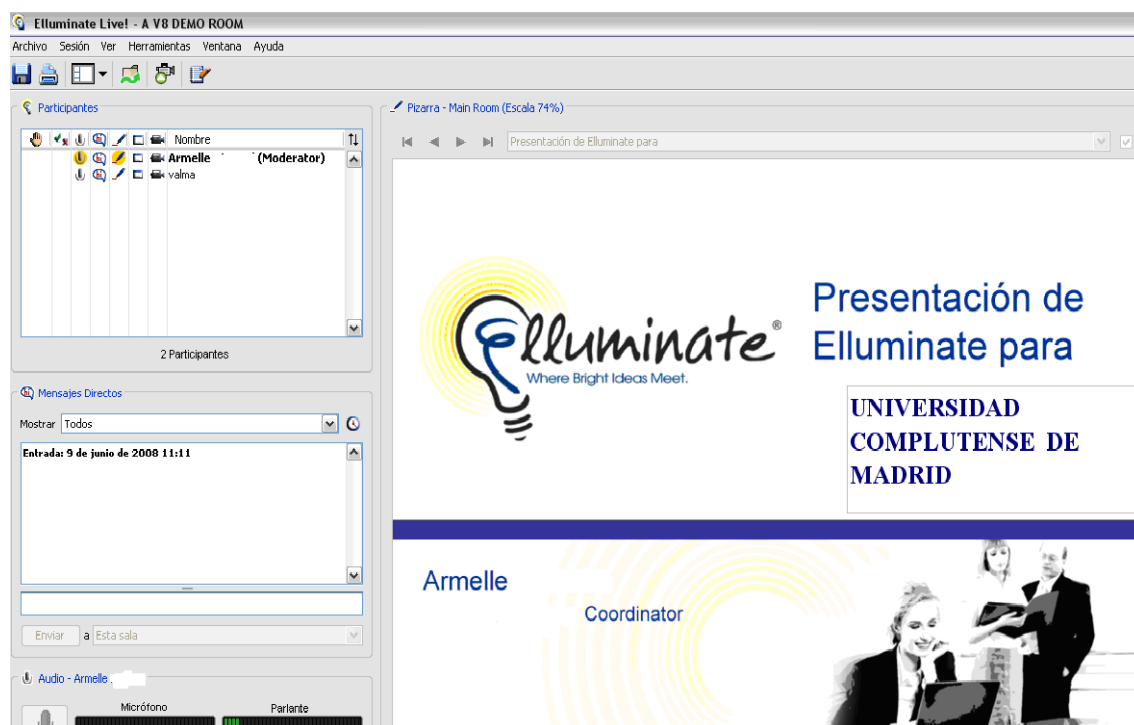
Elluminate Live! - A V8 DEMO ROOM

Archivo Sesión Ver Herramientas Ventana Ayuda

Participantes

Nombre

Armelle (Moderator)

valma

2 Participantes

Mensajes Directos

Mostrar Todos

Entrada: 9 de junio de 2008 11:11

Enviar a Esta sala

Audio - Armelle

Micrófono

Parlante

Pizarra - Main Room (Escala 74%)

Presentación de Elluminate para

Elluminate®
Where Bright Ideas Meet.

Presentación de Elluminate para

UNIVERSIDAD COMPLUTENSE DE MADRID

Armelle

Coordinator